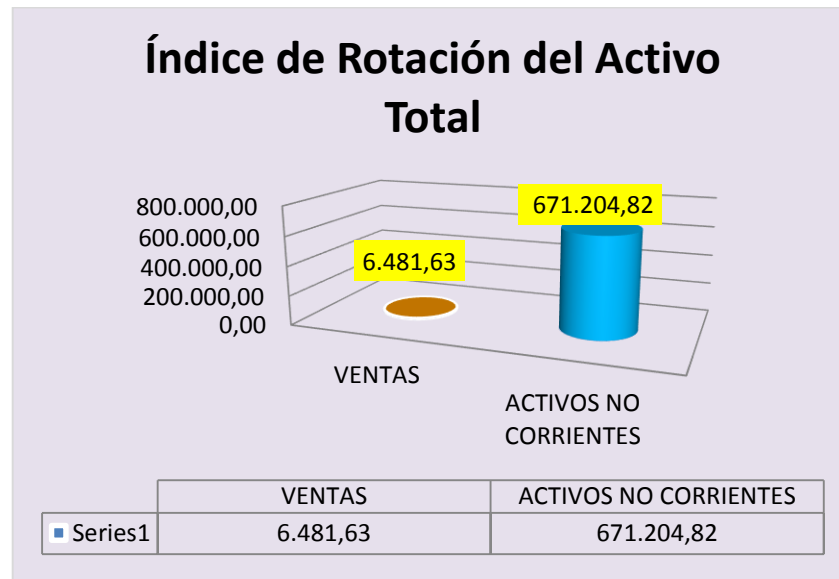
Índice de Rotación del Activo Total

800.000,00
600.000,00
400.000,00
200.000,00
0,00

6.481,63
671.204,82

VENTAS
ACTIVOS NO CORRIENTES

| | VENTAS | ACTIVOS NO CORRIENTES |
|---|---|---|
| Series1 | 6.481,63 | 671.204,82 |